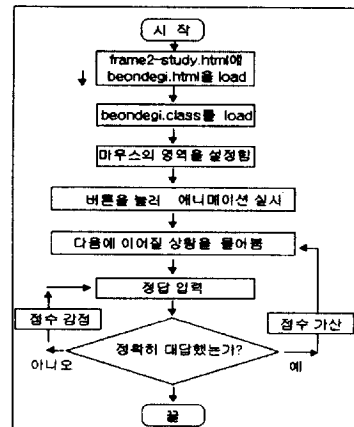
시 작

frame2-study.html에 beondegi.html을 load

beondegi.class를 load

마우스의 영역을 설정함

버튼을 눌러 애니메이션 실시

다음에 이어질 상황을 물어봄

정답 입력

점수 감점

점수 가산

정확히 대답했는가?

아니오

예

끝